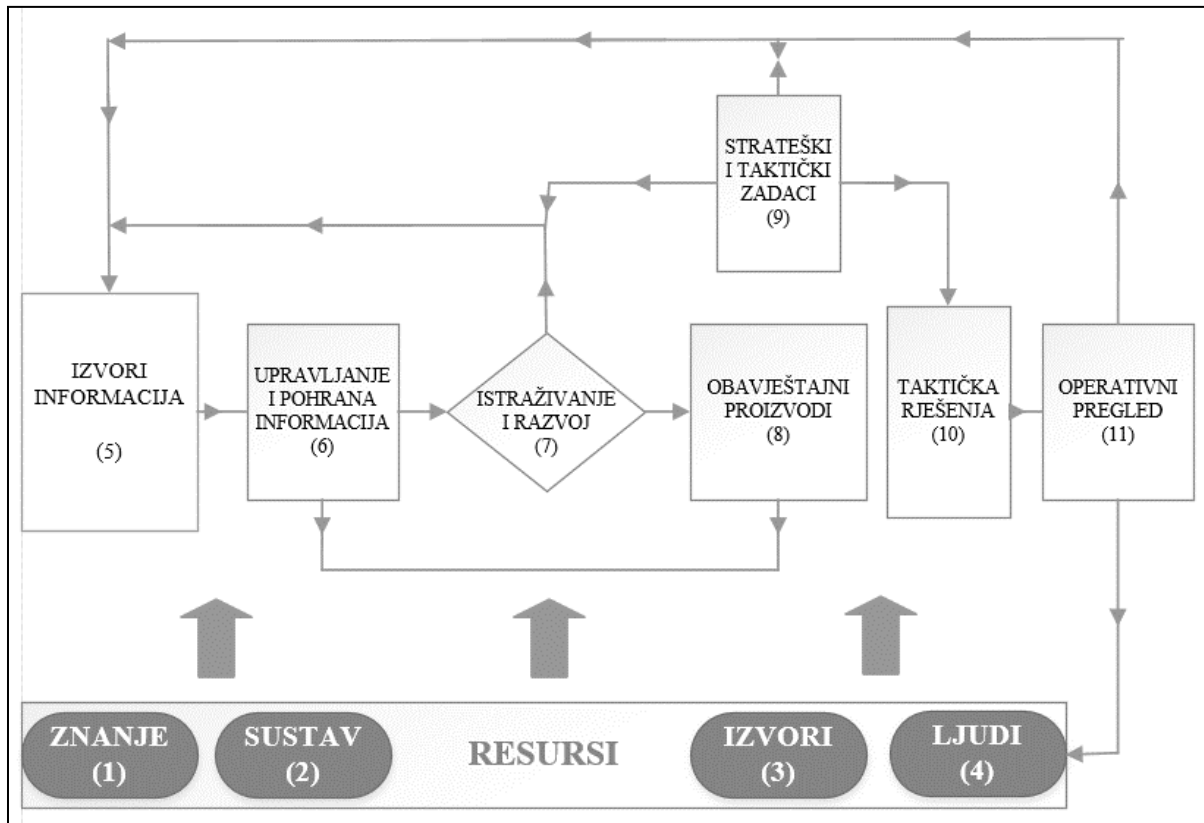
STRATEŠKI I TAKTIČKI ZADACI (9)

IZVORI INFORMACIJA (5)

UPRAVLJANJE I POHRANA INFORMACIJA (6)

ISTRAŽIVANJE I RAZVOJ (7)

OBAVJEŠTAJNI PROIZVODI (8)

TAKTIČKA RJEŠENJA (10)

OPERATIVNI PREGLED (11)

ZNANJE (1)

SUSTAV (2)

RESURSI

IZVORI (3)

LJUDI (4)